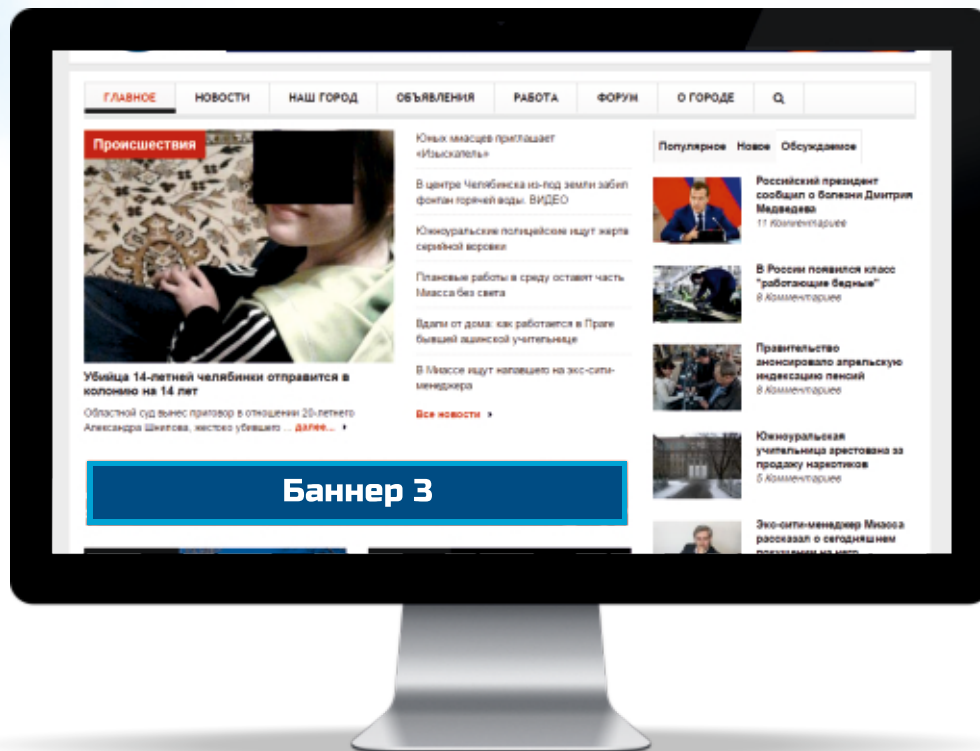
ГЛАВНОЕ НОВОСТИ НАШ ГОРОД ОБЪЯВЛЕНИЯ РАБОТА ФОРУМ О ГОРОДЕ

Происшествия

Убийца 14-летней челябинки отправится в колонию на 14 лет

Областной суд вынес приговор в отношении 20-летнего Александра Шипова, жестоко убившего ... далее...

Юных миасцев приглашает «Изыскатель»

В центре Челябинска из-под земли забил фонтан горячей воды. ВИДЕО

Южноуральские полицейские ищут жертв серийной воровки

Плановые работы в среду оставят часть Миасса без света

Вдали от дома: как работается в Праге бывшей ашинской учительнице

В Миассе ищут напавшего на экс-сити-менеджера

Все новости

Популярное Новое Обсуждаемое

Российский президент сообщил о болезни Дмитрия Медведева
11 Комментариев

В России появился класс "работающие бедные"
8 Комментариев

Правительство анонсировало апрельскую индексацию пенсий
8 Комментариев

Южноуральская учительница арестована за продажу наркотиков
5 Комментариев

Экс-сити-менеджер Миасса рассказал о сегодняшнем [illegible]

Баннер 3